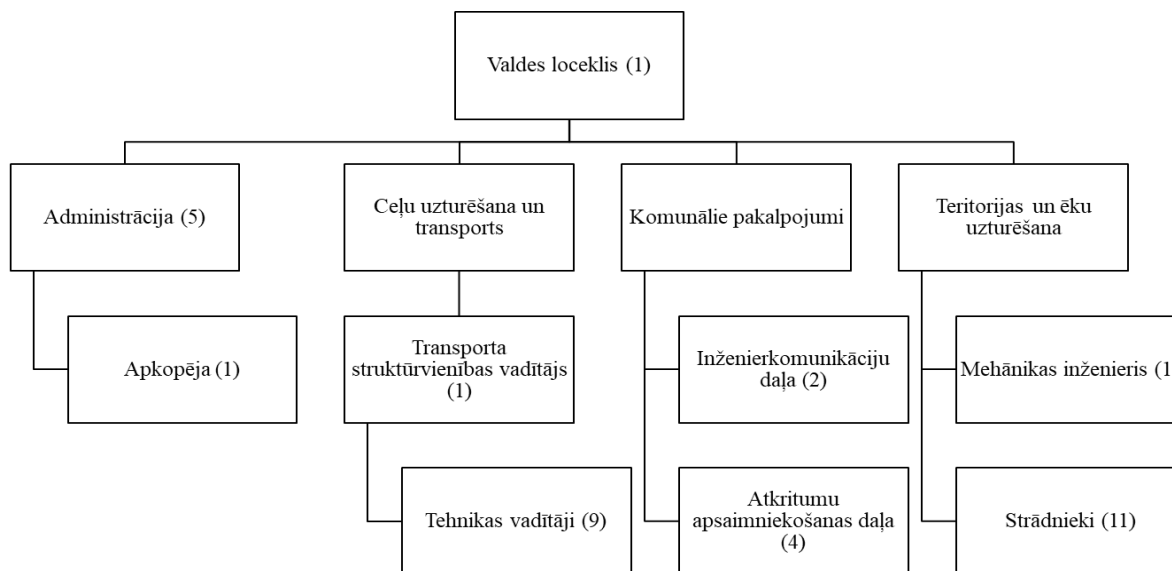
Valdes loceklis (1)

Administrācija (5)

Apkopēja (1)

Ceļu uzturēšana un transports

Transporta struktūrvienības vadītājs (1)

Tehnikas vadītāji (9)

Komunālie pakalpojumi

Inženierkomunikāciju daļa (2)

Atkritumu apsaimniekošanas daļa (4)

Teritorijas un ēku uzturēšana

Mehānikas inženieris (1

Strādnieki (11)